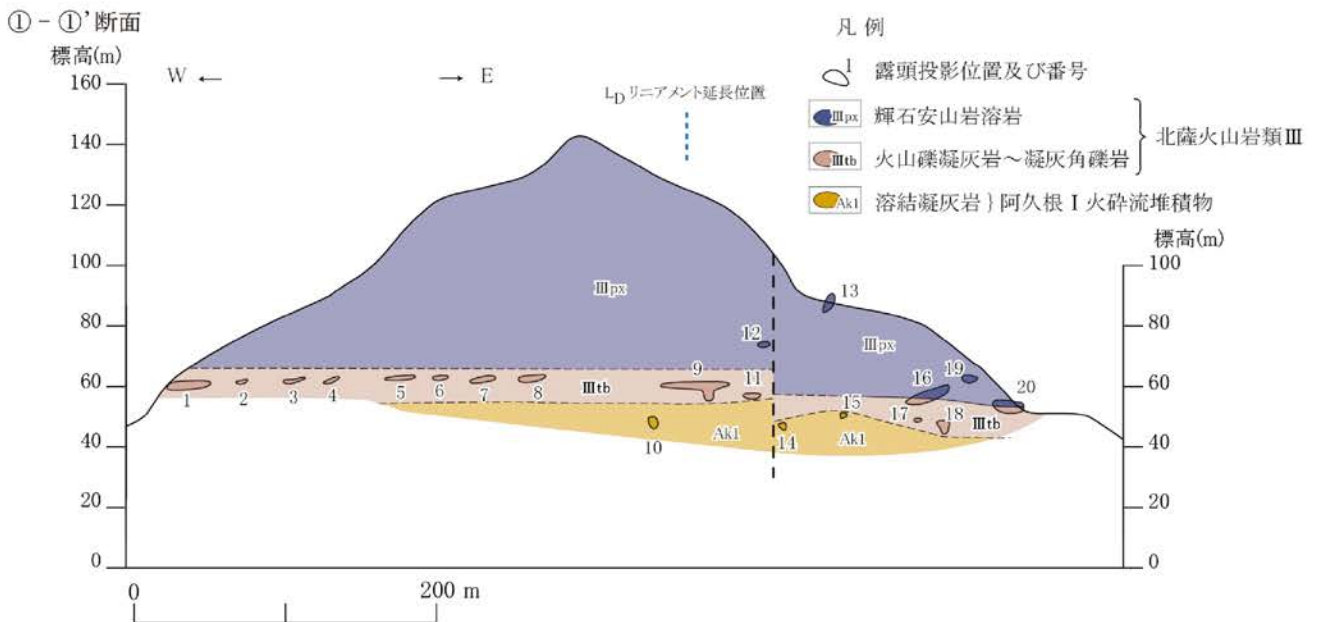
①－①' 断面

標高(m)

W ←

→ E

$L_D$ リニアメント延長位置

160
140
120
100
80
60
40
20
0

凡 例

1 露頭投影位置及び番号

Ⅲpx 輝石安山岩溶岩

Ⅲtb 火山礫凝灰岩～凝灰角礫岩

} 北薩火山岩類Ⅲ

Ak1 溶結凝灰岩 } 阿久根Ⅰ火砕流堆積物

標高(m)

100
80
60
40
20
0

Ⅲpx

Ⅲpx

Ⅲtb

Ⅲtb

Ak1

Ak1

1 2 3 4 5 6 7 8 9 10 11 12 13 14 15 16 17 18 19 20

0

200 m